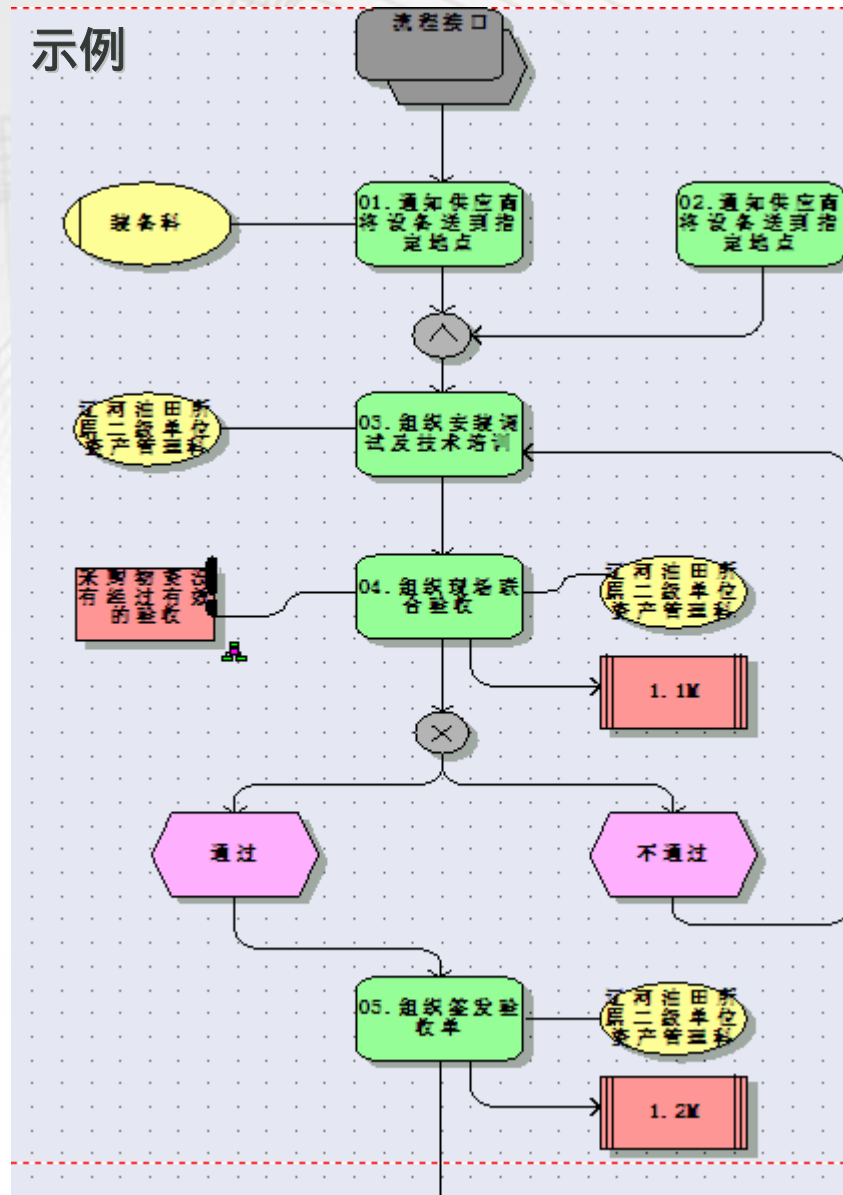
示例

流程接口

装备科

01.通知供应商将设备送到指定地点

02.通知供应商将设备送到指定地点

辽河油田所属二级单位资产管理科

03.组织安装调试及技术培训

采购物资设有经过有效的验收

04.组织现场联合验收

辽河油田所属二级单位资产管理科

1.1M

通过

不通过

05.组织签发验收单

辽河油田所属二级单位资产管理科

1.2M